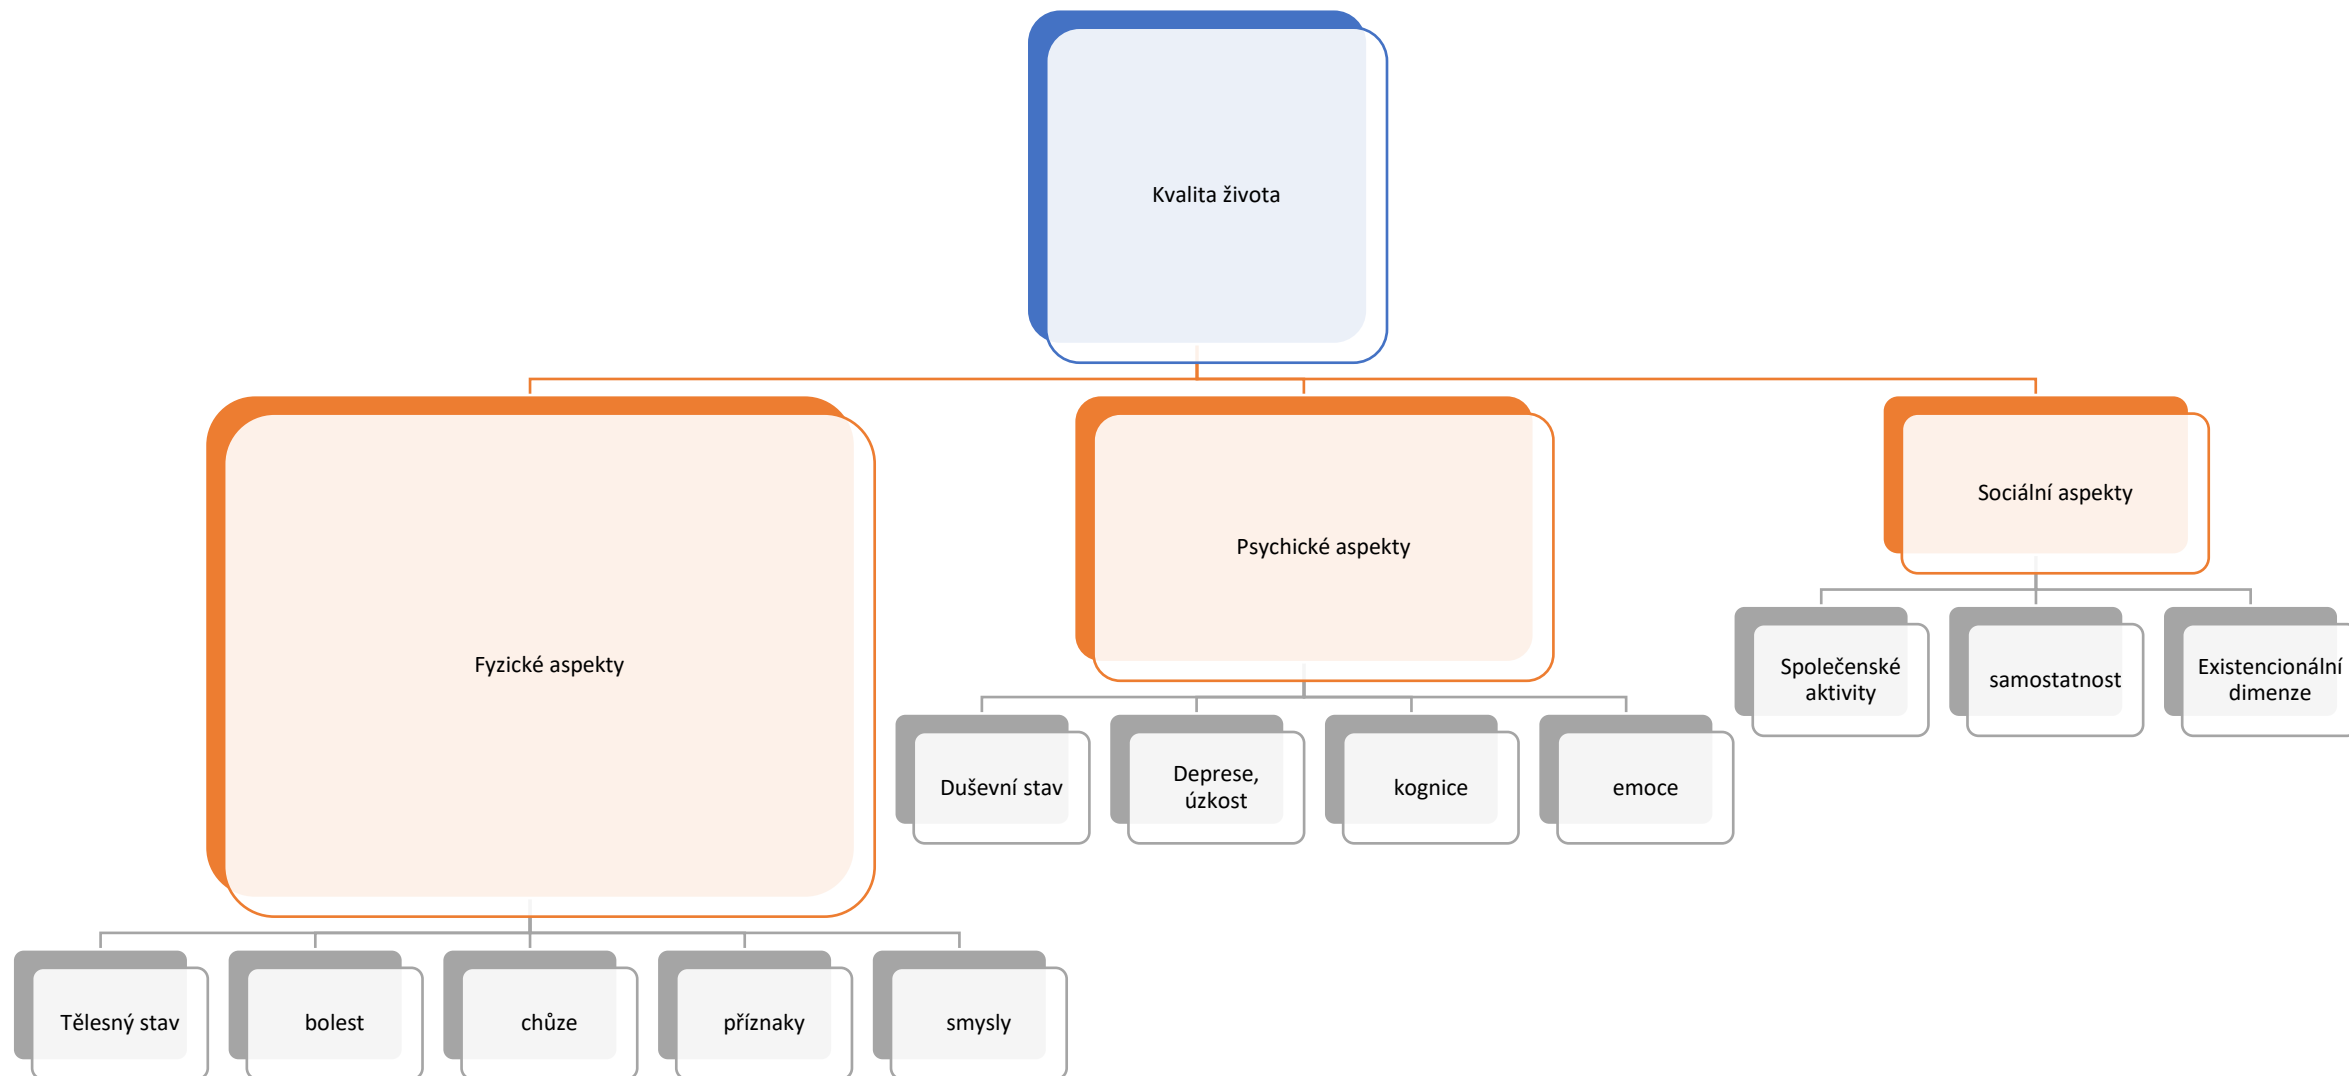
Kvalita života

Fyzické aspekty

Psychické aspekty

Sociální aspekty

Společenské aktivity

samostatnost

Existencionální dimenze

Duševní stav

Deprese, úzkost

kognice

emoce

Tělesný stav

bolest

chůze

příznaky

smysly